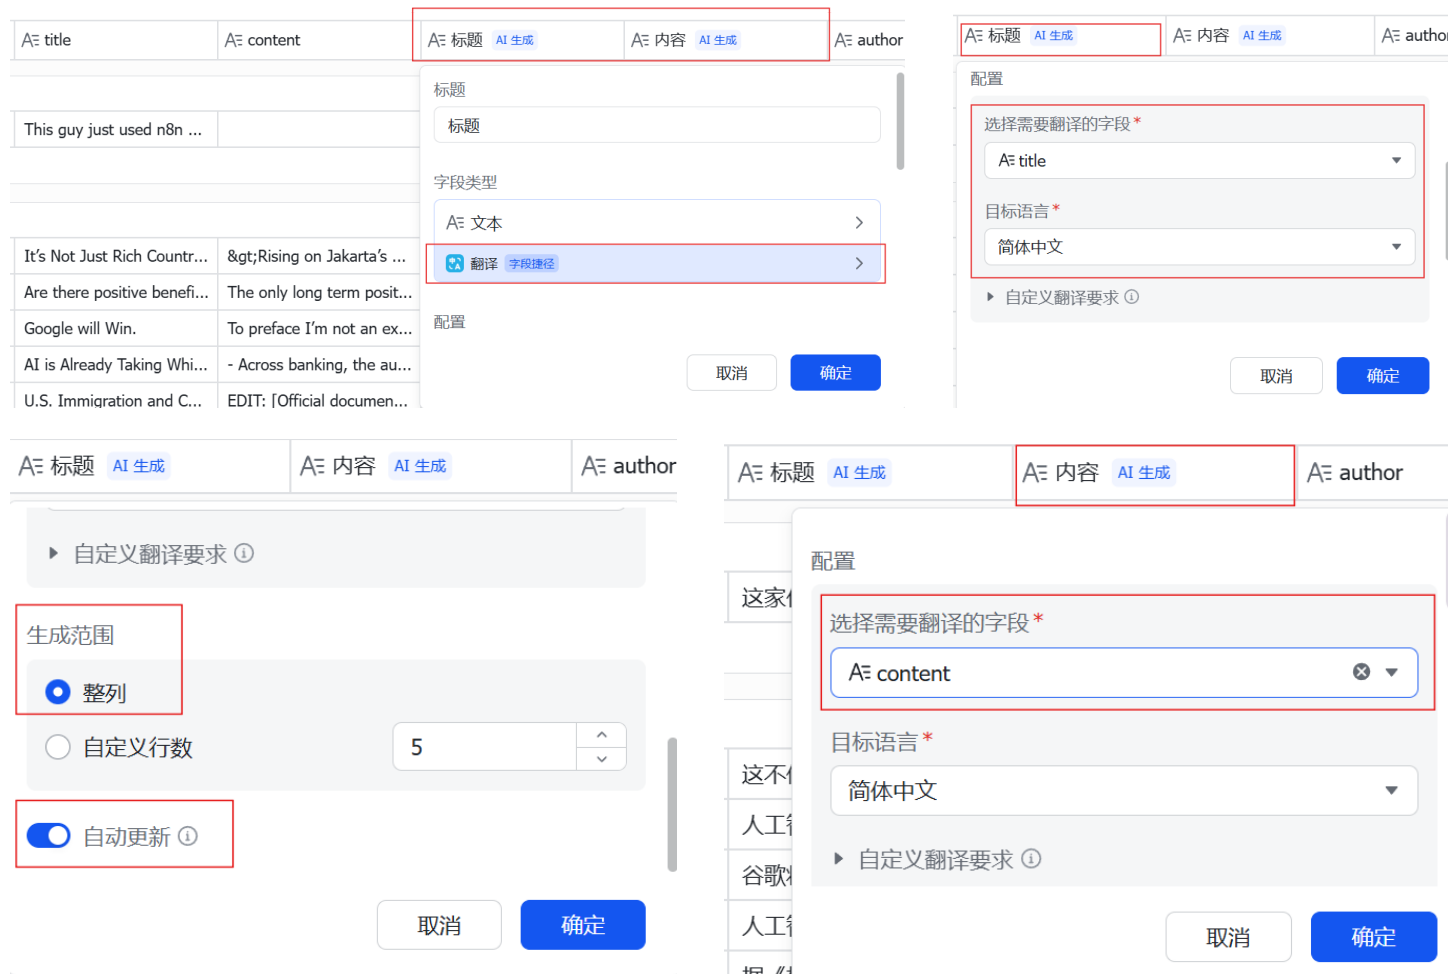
A≡ title | A≡ content | A≡ 标题 AI 生成 | A≡ 内容 AI 生成 | A≡ author

This guy just used n8n ...

It's Not Just Rich Countr... | &gt;Rising on Jakarta's ...
Are there positive benefi... | The only long term posit...
Google will Win. | To preface I'm not an ex...
AI is Already Taking Whi... | - Across banking, the au...
U.S. Immigration and C... | EDIT: [Official documen...

标题
标题
字段类型
A≡ 文本
翻译 字段捷径
配置
取消
确定

A≡ 标题 AI 生成 | A≡ 内容 AI 生成 | A≡ author
配置
选择需要翻译的字段 *
A≡ title
目标语言 *
简体中文
自定义翻译要求
取消
确定

A≡ 标题 AI 生成 | A≡ 内容 AI 生成 | A≡ author
自定义翻译要求
生成范围
整列
自定义行数
5
自动更新
取消
确定

A≡ 标题 AI 生成 | A≡ 内容 AI 生成 | A≡ author
这家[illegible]
这不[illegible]
人工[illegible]
谷歌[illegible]
人工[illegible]
配置
选择需要翻译的字段 *
A≡ content
目标语言 *
简体中文
自定义翻译要求
取消
确定